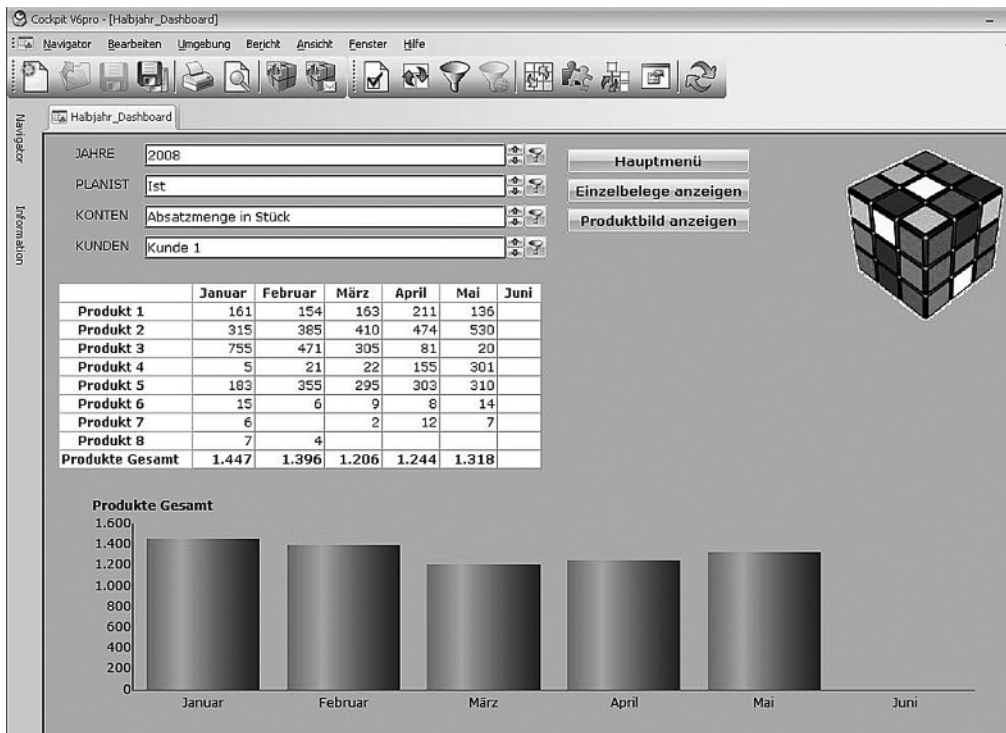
Cockpit V6pro - [Halbjahr_Dashboard]

Navigator Bearbeiten Umgebung Bericht Ansicht Fenster Hilfe

Navigator Information

Halbjahr_Dashboard

JAHRE 2008
PLANIST Ist
KONTEN Absatzmenge in Stück
KUNDEN Kunde 1

Hauptmenü
Einzelbelege anzeigen
Produktbild anzeigen

| | Januar | Februar | März | April | Mai | Juni |
|---|---|---|---|---|---|---|
| Produkt 1 | 161 | 154 | 163 | 211 | 136 | |
| Produkt 2 | 315 | 385 | 410 | 474 | 530 | |
| Produkt 3 | 755 | 471 | 305 | 81 | 20 | |
| Produkt 4 | 5 | 21 | 22 | 155 | 301 | |
| Produkt 5 | 183 | 355 | 295 | 303 | 310 | |
| Produkt 6 | 15 | 6 | 9 | 8 | 14 | |
| Produkt 7 | 6 | | 2 | 12 | 7 | |
| Produkt 8 | 7 | 4 | | | | |
| Produkte Gesamt | 1.447 | 1.396 | 1.206 | 1.244 | 1.318 | |

Produkte Gesamt
1.600
1.400
1.200
1.000
800
600
400
200
0
Januar Februar März April Mai Juni